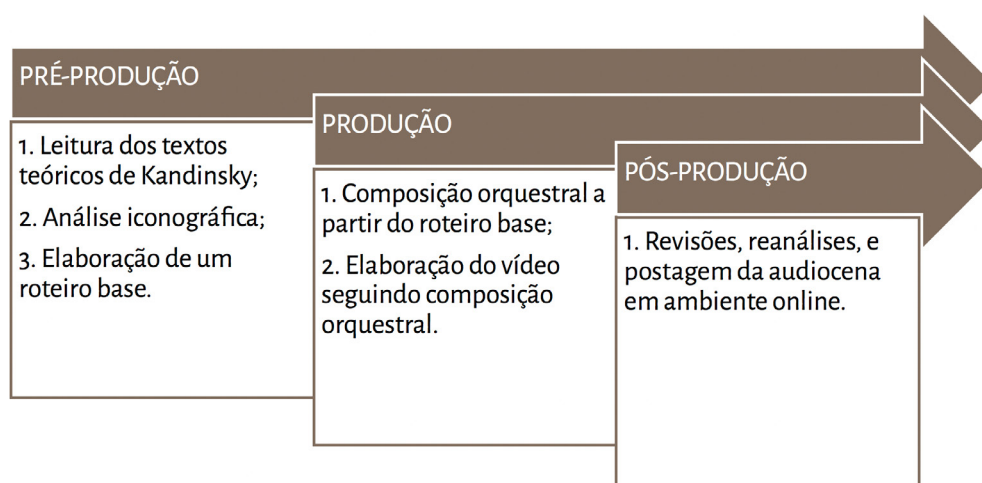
PRÉ-PRODUÇÃO

1. Leitura dos textos teóricos de Kandinsky;

2. Análise iconográfica;

3. Elaboração de um roteiro base.

PRODUÇÃO

1. Composição orquestral a partir do roteiro base;

2. Elaboração do vídeo seguindo composição orquestral.

PÓS-PRODUÇÃO

1. Revisões, reanálises, e postagem da audiocena em ambiente online.